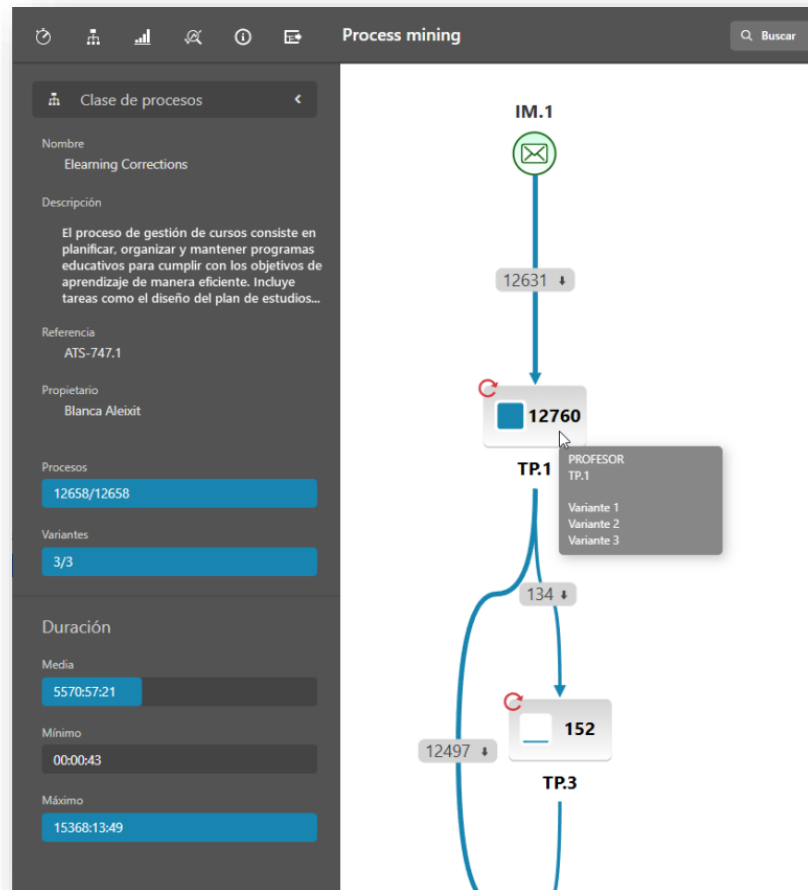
Process mining

Buscar

Clase de procesos

Nombre
Elearning Corrections

Descripción
El proceso de gestión de cursos consiste en planificar, organizar y mantener programas educativos para cumplir con los objetivos de aprendizaje de manera eficiente. Incluye tareas como el diseño del plan de estudios...

Referencia
ATS-747.1

Propietario
Blanca Aleixit

Procesos
12658/12658

Variantes
3/3

Duración

Media
5570:57:21

Mínimo
00:00:43

Máximo
15368:13:49

IM.1

12631

12760

TP.1

PROFESOR
TP.1

Variante 1
Variante 2
Variante 3

134

152

TP.3

12497